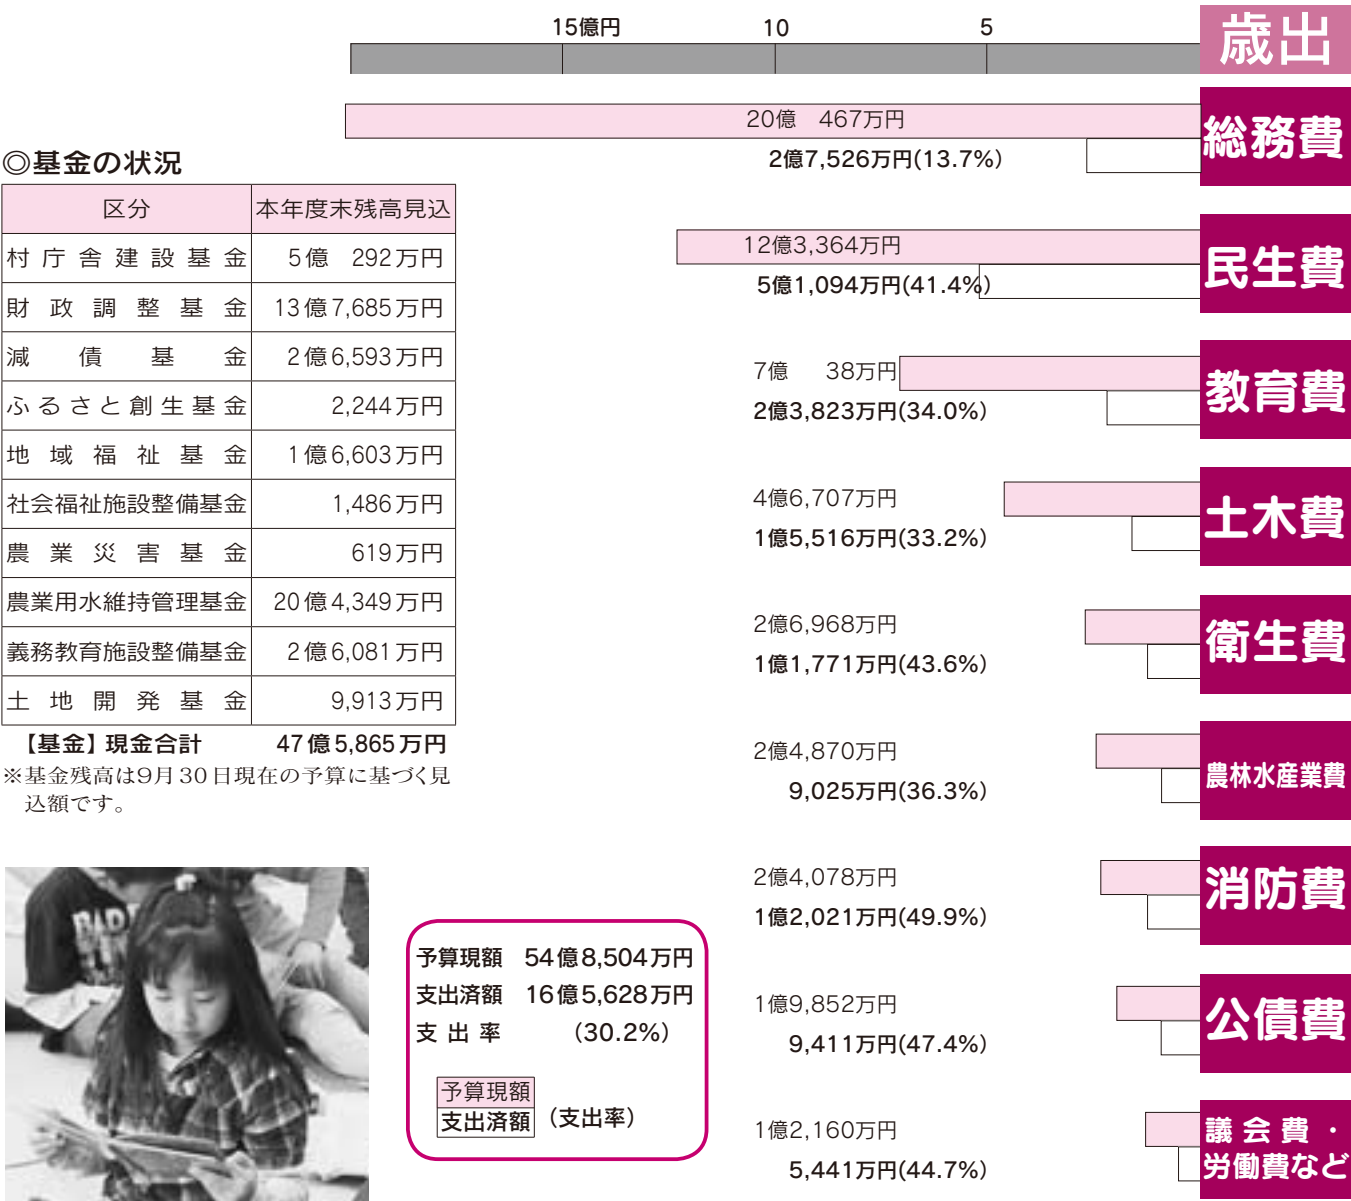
15億円　10　5

歳出

20億　467万円
2億7,526万円(13.7%)
総務費

12億3,364万円
5億1,094万円(41.4%)
民生費

7億　38万円
2億3,823万円(34.0%)
教育費

4億6,707万円
1億5,516万円(33.2%)
土木費

2億6,968万円
1億1,771万円(43.6%)
衛生費

2億4,870万円
9,025万円(36.3%)
農林水産業費

2億4,078万円
1億2,021万円(49.9%)
消防費

1億9,852万円
9,411万円(47.4%)
公債費

1億2,160万円
5,441万円(44.7%)
議会費・労働費など

◎基金の状況

| 区分 | 本年度末残高見込 |
|---|---|
| 村庁舎建設基金 | 5億　292万円 |
| 財政調整基金 | 13億7,685万円 |
| 減債基金 | 2億6,593万円 |
| ふるさと創生基金 | 2,244万円 |
| 地域福祉基金 | 1億6,603万円 |
| 社会福祉施設整備基金 | 1,486万円 |
| 農業災害基金 | 619万円 |
| 農業用水維持管理基金 | 20億4,349万円 |
| 義務教育施設整備基金 | 2億6,081万円 |
| 土地開発基金 | 9,913万円 |

【基金】現金合計　47億5,865万円
※基金残高は9月30日現在の予算に基づく見込額です。

予算現額　54億8,504万円
支出済額　16億5,628万円
支出率　(30.2%)

予算現額
支出済額　(支出率)